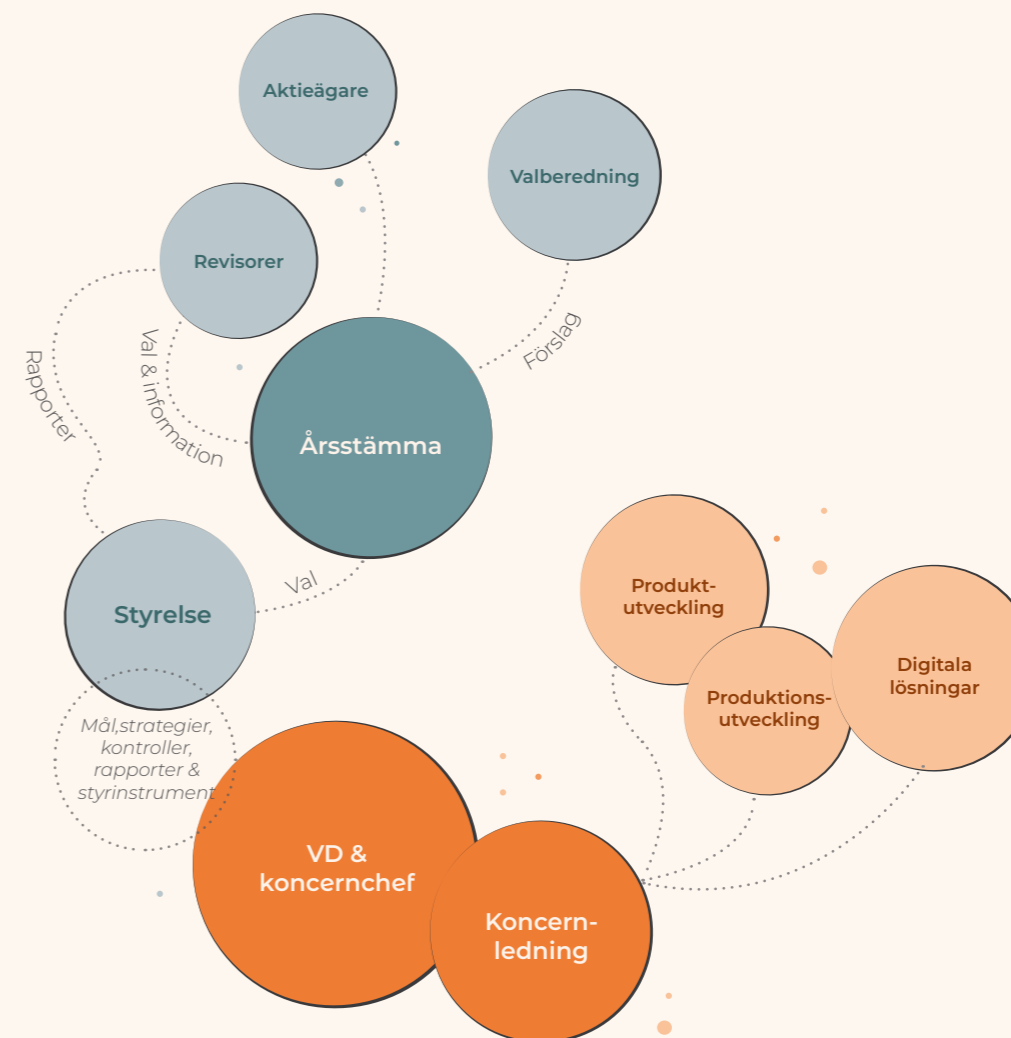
Aktieägare

Valberedning

Revisorer

Rapporter

Val & information

Förslag

Årsstämma

Val

Styrelse

Mål,strategier, kontroller, rapporter & styrinstrument

Produkt-utveckling

Produktions-utveckling

Digitala lösningar

VD & koncernchef

Koncern-ledning